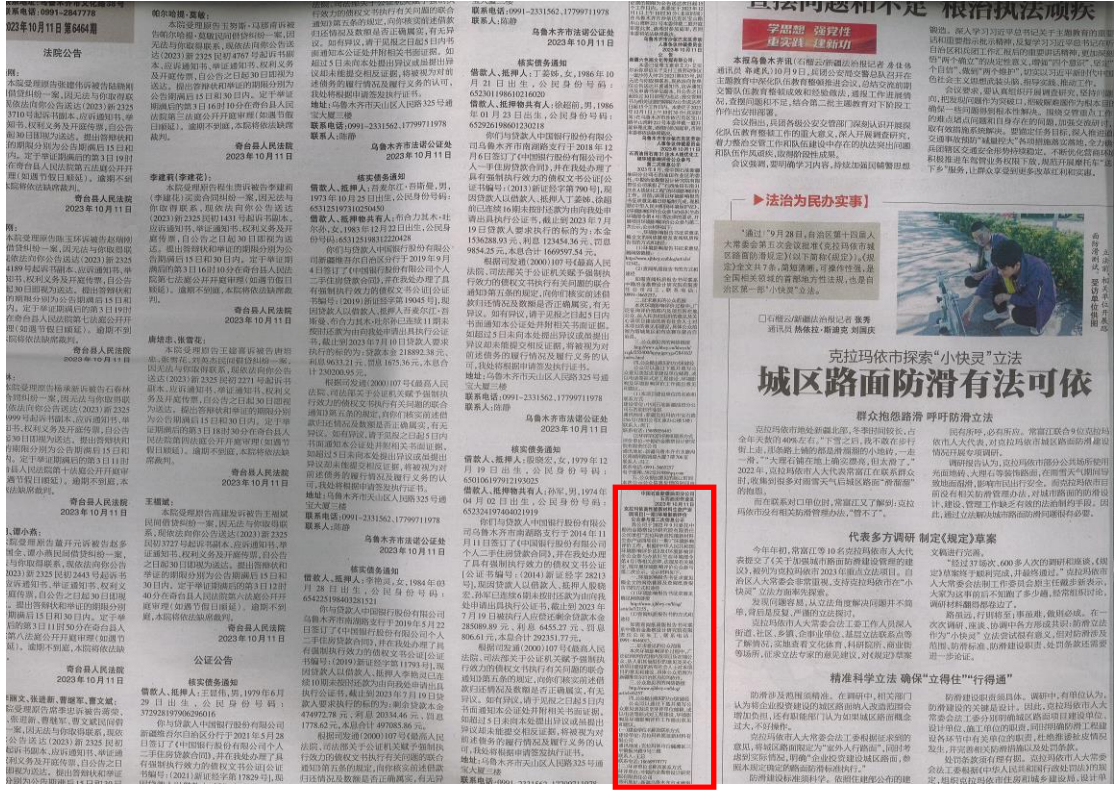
联系电话：0991-2847778
2023年10月11日 第6464期

法院公告

奇台县人民法院
2023年10月11日

奇台县人民法院
2023年10月11日

奇台县人民法院
2023年10月11日

奇台县人民法院
2023年10月11日

哈尔哈提·霍斯：

奇台县人民法院
2023年10月11日

李建莉(李建花)：

奇台县人民法院
2023年10月11日

唐靖杰、张春霞：

奇台县人民法院
2023年10月11日

王耀斌：

奇台县人民法院
2023年10月11日

公证公告

核实债务通知

联系电话：0991-2331562，17799711978
联系人：陈静

乌鲁木齐市天山区公证处
2023年10月11日

核实债务通知
借款人、抵押人：丁菊芬，女，1986年10月21日出生，公民身份号码：652301198610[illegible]
借款人、抵押物共有人：徐超岩，男，1986年01月23日出生，公民身份号码：652926198601230218

地址：乌鲁木齐市天山区人民路325号通宝大厦三楼
联系电话：0991-2331562，17799711978
联系人：陈静

乌鲁木齐市天山区公证处
2023年10月11日

核实债务通知
借款人、抵押人：肖麦尔·吾甫曼，男，1973年10月25日出生
借款人、抵押共有人：布合力其木·吐尔孙，女

地址：乌鲁木齐市天山区人民路325号通宝大厦三楼
联系电话：0991-2331562，17799711978
联系人：陈静

乌鲁木齐市天山区公证处
2023年10月11日

核实债务通知
借款人、抵押人：李艳灵，女，1984年03月28日出生

地址：乌鲁木齐市天山区人民路325号通宝大厦三楼
联系电话：0991-2331562，17799711978
联系人：陈静

乌鲁木齐市天山区公证处
2023年10月11日

核实债务通知
借款人、抵押人：杨会霞，女，1979年12月19日出生，公民身份号码：650106197912193025
借款人、抵押物共有人：孙军，男，1974年04月02日出生，公民身份号码：652324197404021919

地址：乌鲁木齐市天山区人民路325号通宝大厦三楼
联系电话：0991-2331562，17799711978

直击问题和不足 “根治执法顽疾”

学思想 强党性 重实践 建新功

▶法治为民办实事

□记者/新疆法治报记者 张秀
通讯员 热依拉·斯迪克 刘国庆

克拉玛依市探索“小快灵”立法
城区路面防滑有法可依

群众抱怨路滑 呼吁防滑立法

代表多方调研 制定《规定》草案

精准科学立法 确保“立得住”“行得通”